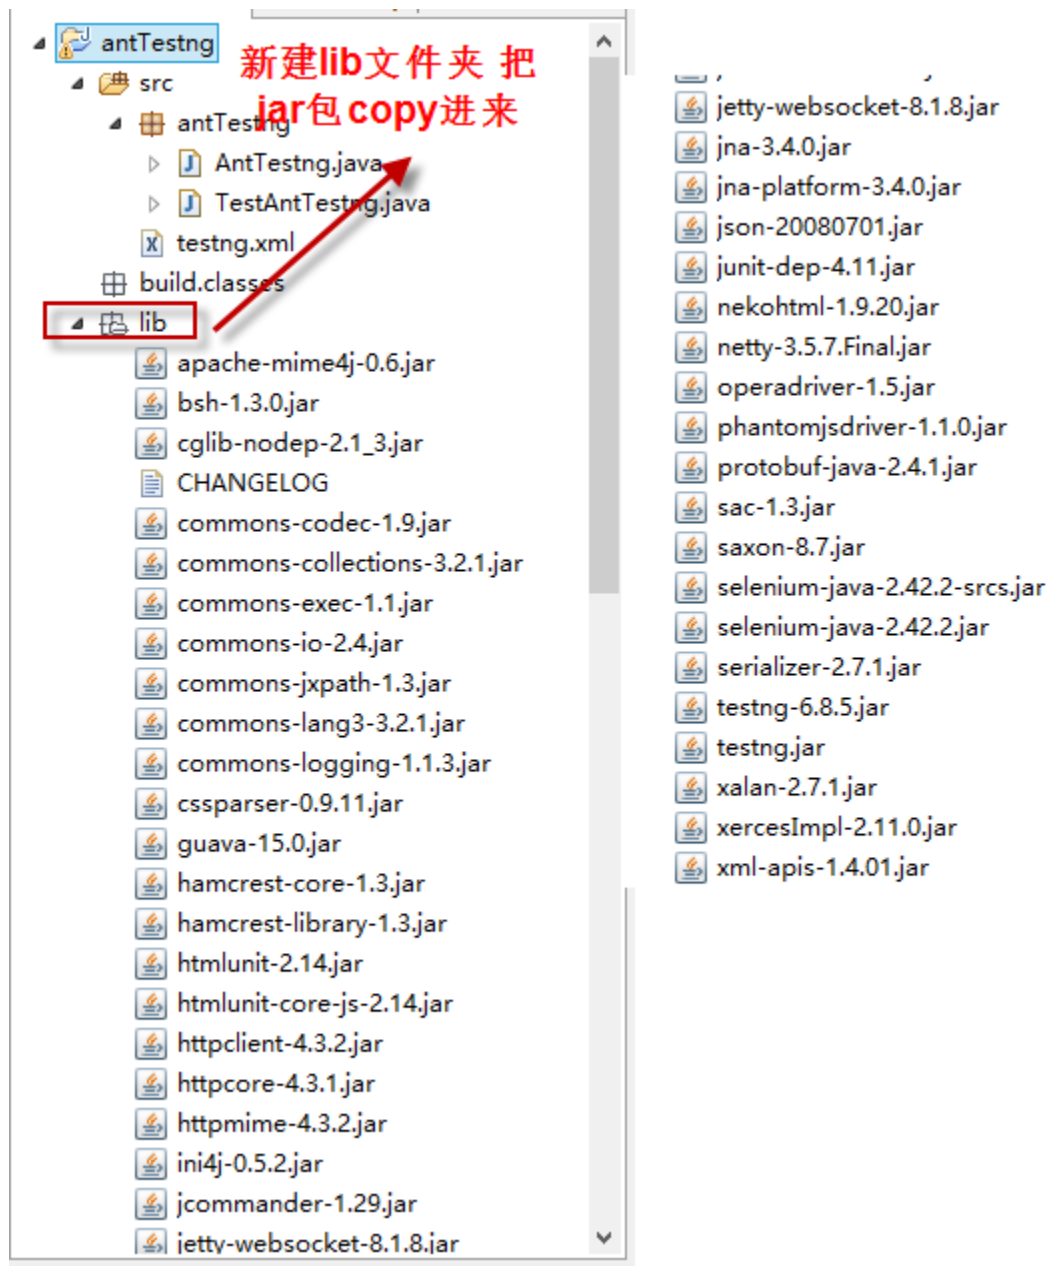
antTestng
src
antTestng
AntTestng.java
TestAntTestng.java
testng.xml
build.classes
lib
apache-mime4j-0.6.jar
bsh-1.3.0.jar
cglib-nodep-2.1_3.jar
CHANGELOG
commons-codec-1.9.jar
commons-collections-3.2.1.jar
commons-exec-1.1.jar
commons-io-2.4.jar
commons-jxpath-1.3.jar
commons-lang3-3.2.1.jar
commons-logging-1.1.3.jar
cssparser-0.9.11.jar
guava-15.0.jar
hamcrest-core-1.3.jar
hamcrest-library-1.3.jar
htmlunit-2.14.jar
htmlunit-core-js-2.14.jar
httpclient-4.3.2.jar
httpcore-4.3.1.jar
httpmime-4.3.2.jar
ini4j-0.5.2.jar
jcommander-1.29.jar
jetty-websocket-8.1.8.jar

新建lib文件夹 把jar包copy进来

jetty-websocket-8.1.8.jar
jna-3.4.0.jar
jna-platform-3.4.0.jar
json-20080701.jar
junit-dep-4.11.jar
nekohtml-1.9.20.jar
netty-3.5.7.Final.jar
operadriver-1.5.jar
phantomjsdriver-1.1.0.jar
protobuf-java-2.4.1.jar
sac-1.3.jar
saxon-8.7.jar
selenium-java-2.42.2-srcs.jar
selenium-java-2.42.2.jar
serializer-2.7.1.jar
testng-6.8.5.jar
testng.jar
xalan-2.7.1.jar
xercesImpl-2.11.0.jar
xml-apis-1.4.01.jar